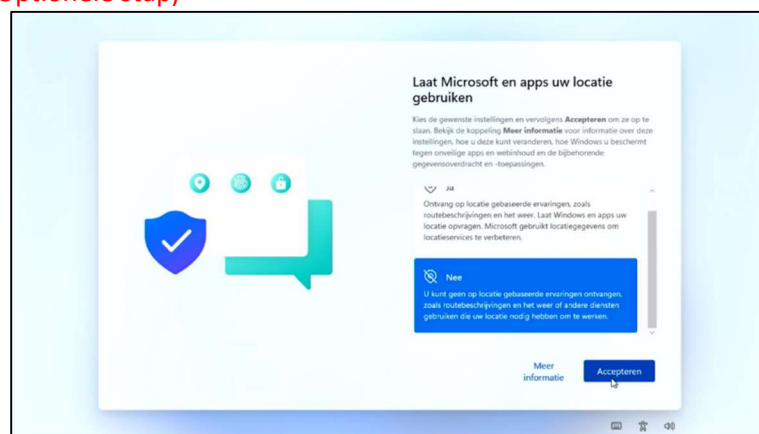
Optionele stap)

Laat Microsoft en apps uw locatie gebruiken

Kies de gewenste instellingen en vervolgens **Accepteren** om ze op te slaan. Bekijk de koppeling **Meer informatie** voor informatie over deze instellingen, hoe u deze kunt veranderen, hoe Windows u beschermt tegen onveilige apps en webinhoud en de bijbehorende gegevensoverdracht en -toepassingen.

Ja

Ontvang op locatie gebaseerde ervaringen, zoals routebeschrijvingen en het weer. Laat Windows en apps uw locatie opvragen. Microsoft gebruikt locatiegegevens om locatieservices te verbeteren.

Nee

U kunt geen op locatie gebaseerde ervaringen ontvangen, zoals routebeschrijvingen en het weer of andere diensten gebruiken die uw locatie nodig hebben om te werken.

Meer informatie

Accepteren